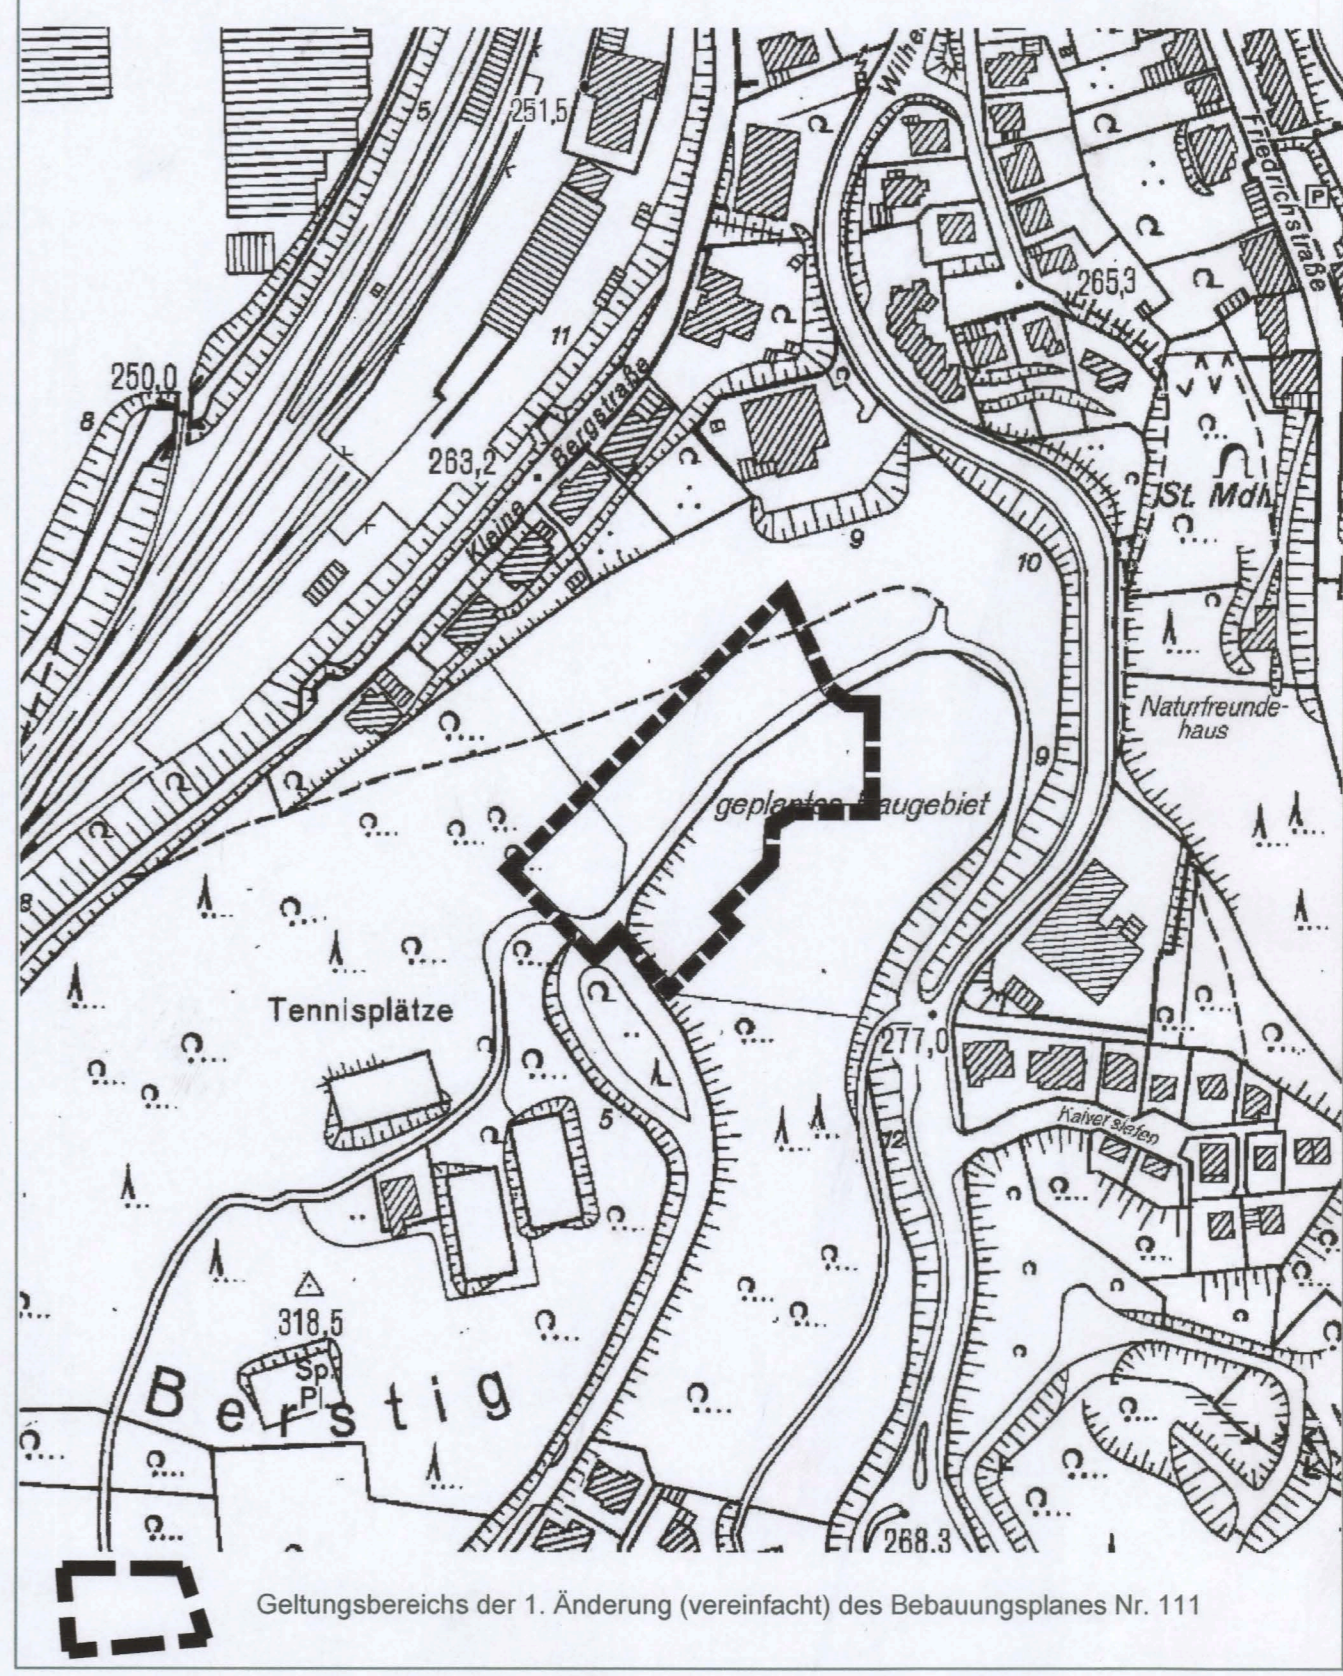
Wilhe

251,5

5

Friedrichstraße

P

265,3

11

250,0

8

Kleine Bergstraße

263,2

B

B

St. Mdh

9

10

Naturfreunde-haus

9

geplantes Baugebiet

8

Tennisplätze

277,0

Kaiver siefen

5

12

318,5

Sp. Pl.

Berstig

268,3

Geltungsbereichs der 1. Änderung (vereinfacht) des Bebauungsplanes Nr. 111